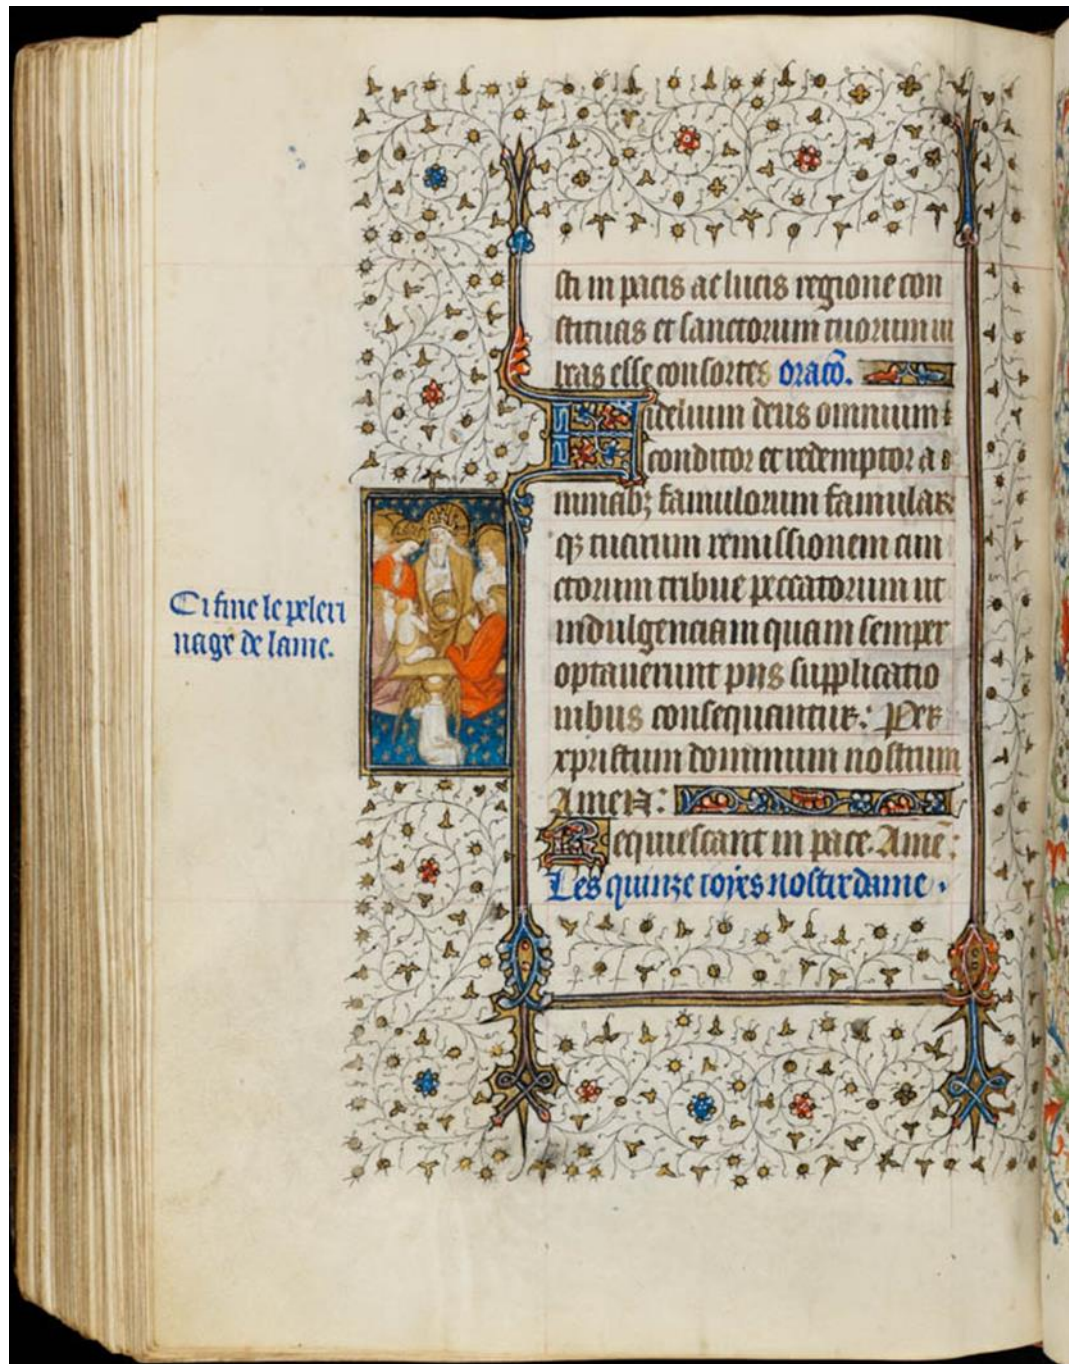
Ci fine le peleri nagre de lame.

sis in pacis ac lucis regione constituas et sanctorum tuorum iubeas esse consortes. Oratio.

Fidelium deus omnium conditor et redemptor animabus famulorum famularumque tuarum remissionem cunctorum tribue peccatorum ut indulgenciam quam semper optauerunt piis supplicationibus consequantur. Per xpristum dominum nostrum Amen.

Requiescant in pace. Amen.

Les quinze ioyes nostre dame.